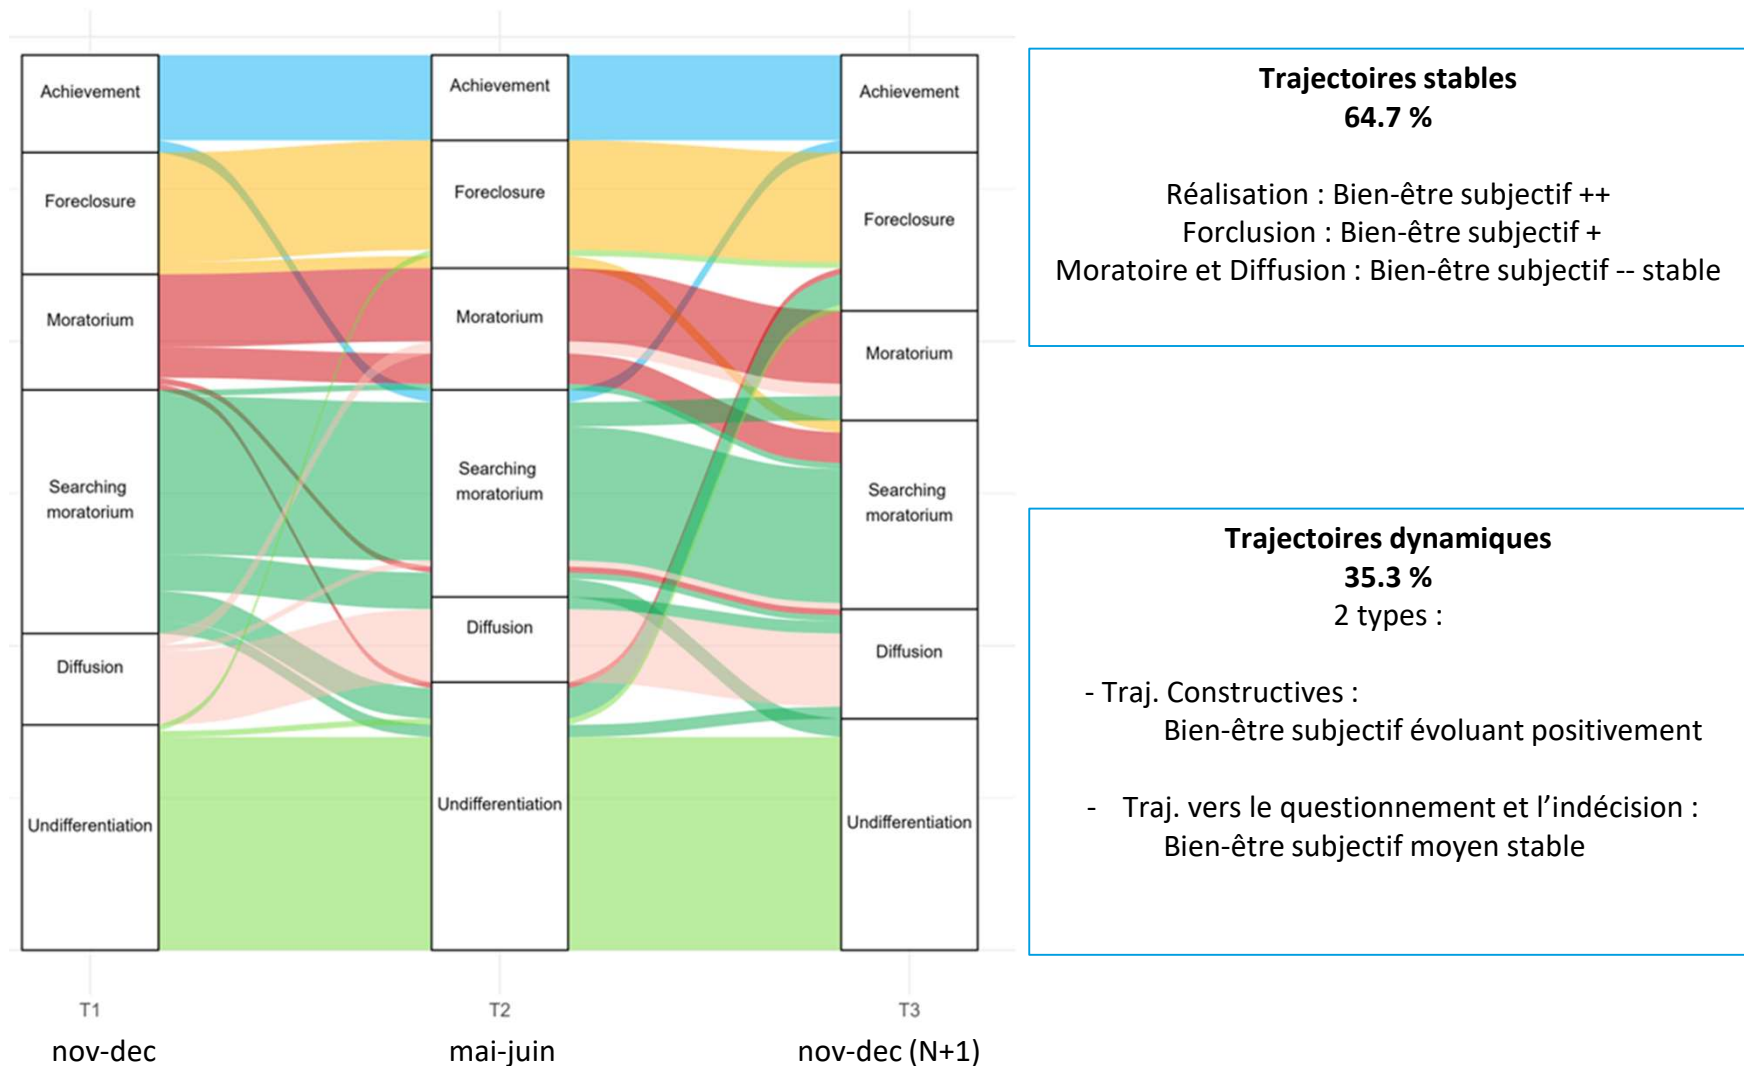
Achievement
Foreclosure
Moratorium
Searching moratorium
Diffusion
Undifferentiation

Achievement
Foreclosure
Moratorium
Searching moratorium
Diffusion
Undifferentiation

Achievement
Foreclosure
Moratorium
Searching moratorium
Diffusion
Undifferentiation

T1
nov-dec

T2
mai-juin

T3
nov-dec (N+1)

**Trajectoires stables**
**64.7 %**

Réalisation : Bien-être subjectif ++
Forclusion : Bien-être subjectif +
Moratoire et Diffusion : Bien-être subjectif -- stable

**Trajectoires dynamiques**
**35.3 %**
2 types :

- Traj. Constructives :
Bien-être subjectif évoluant positivement

- Traj. vers le questionnement et l'indécision :
Bien-être subjectif moyen stable